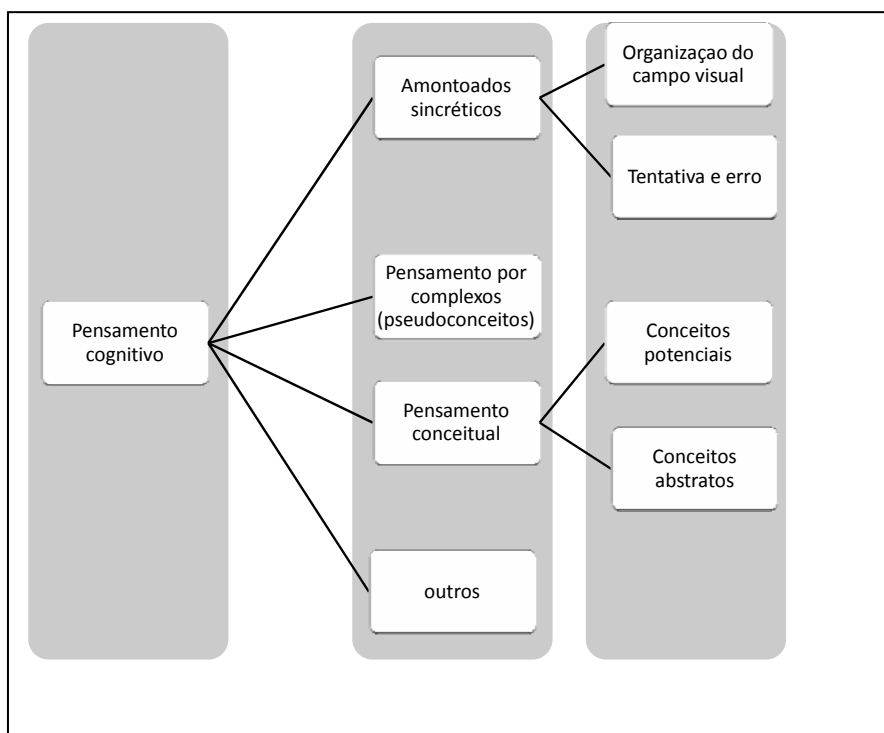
Pensamento cognitivo

Amontoados sincréticos

Pensamento por complexos (pseudoconceitos)

Pensamento conceitual

outros

Organizaçao do campo visual

Tentativa e erro

Conceitos potenciais

Conceitos abstratos